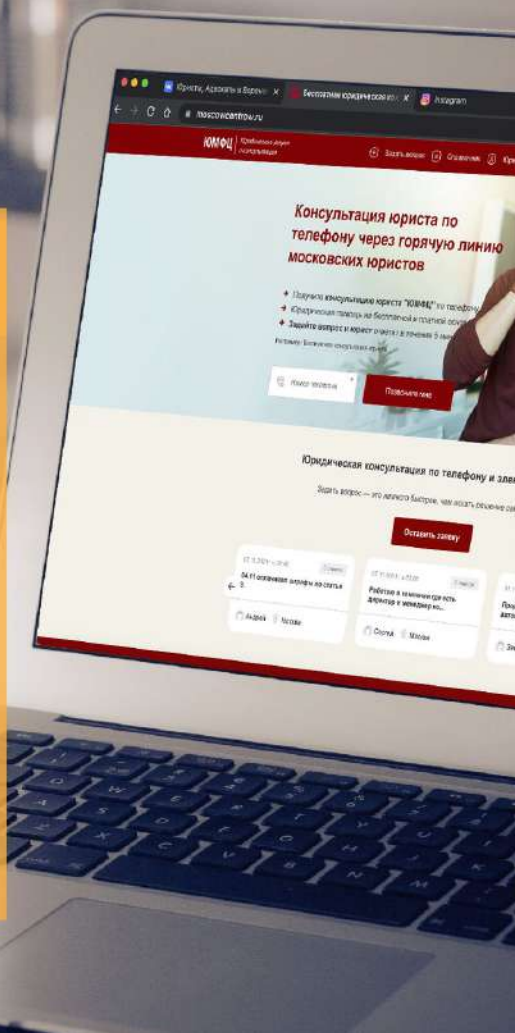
Юристы, Адвокаты в Воронеже | Бесплатная юридическая кон | Instagram

moscowcentrow.ru

ЮМФЦ | Юридическое агентство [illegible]

Задать вопрос | Отзывы | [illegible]

Консультация юриста по телефону через горячую линию московских юристов

Получите консультацию юриста "ЮМФЦ" по телефону
Юридическая помощь на бесплатной и платной основе
Задайте вопрос и юрист ответит в течение 5 минут

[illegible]

Номер телефона

Позвоните мне

Юридическая консультация по телефону и эле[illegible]

Задать вопрос — это намного быстрее, чем искать решение са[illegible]

Оставить заявку

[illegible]
04.11 оплачивают штрафы по статье 5.

Андрей | Москва

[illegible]
Работаю в компании где есть директор и менеджер ко...

Оксана | Москва

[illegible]